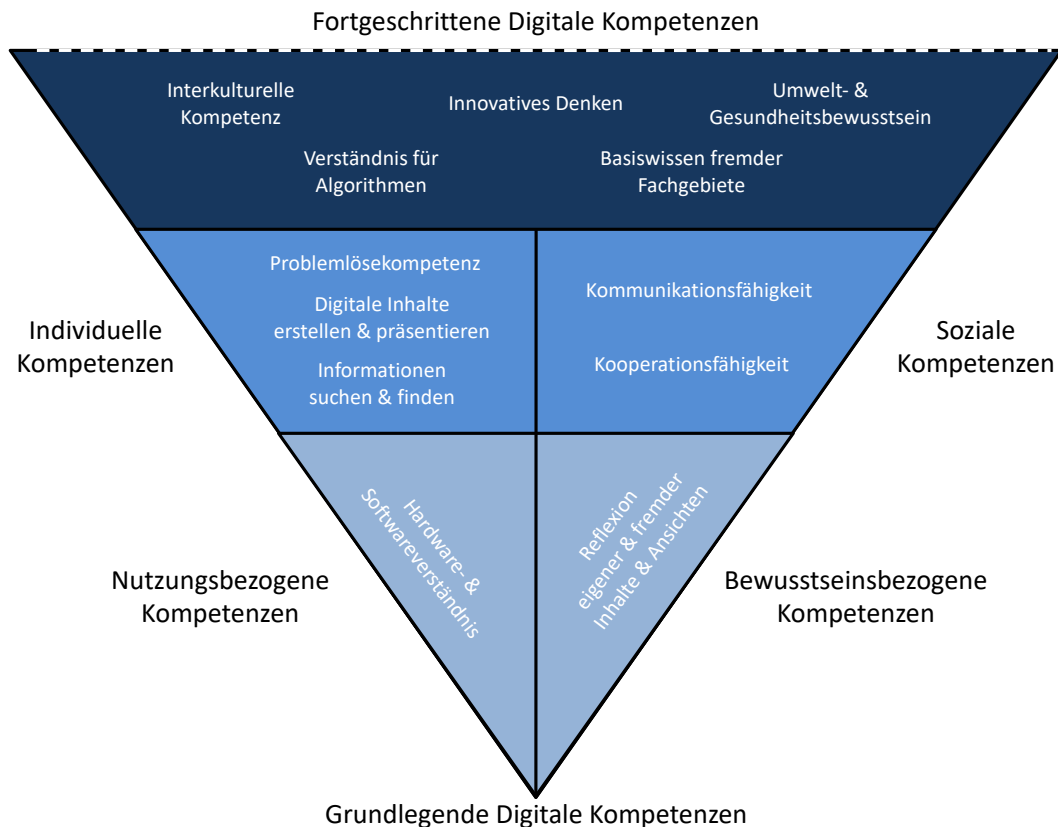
Fortgeschrittene Digitale Kompetenzen

Interkulturelle Kompetenz

Innovatives Denken

Umwelt- & Gesundheitsbewusstsein

Verständnis für Algorithmen

Basiswissen fremder Fachgebiete

Individuelle Kompetenzen

Problemlösekompetenz

Digitale Inhalte erstellen & präsentieren

Informationen suchen & finden

Kommunikationsfähigkeit

Kooperationsfähigkeit

Soziale Kompetenzen

Hardware- & Softwareverständnis

Reflexion eigener & fremder Inhalte & Ansichten

Nutzungsbezogene Kompetenzen

Bewusstseinsbezogene Kompetenzen

Grundlegende Digitale Kompetenzen